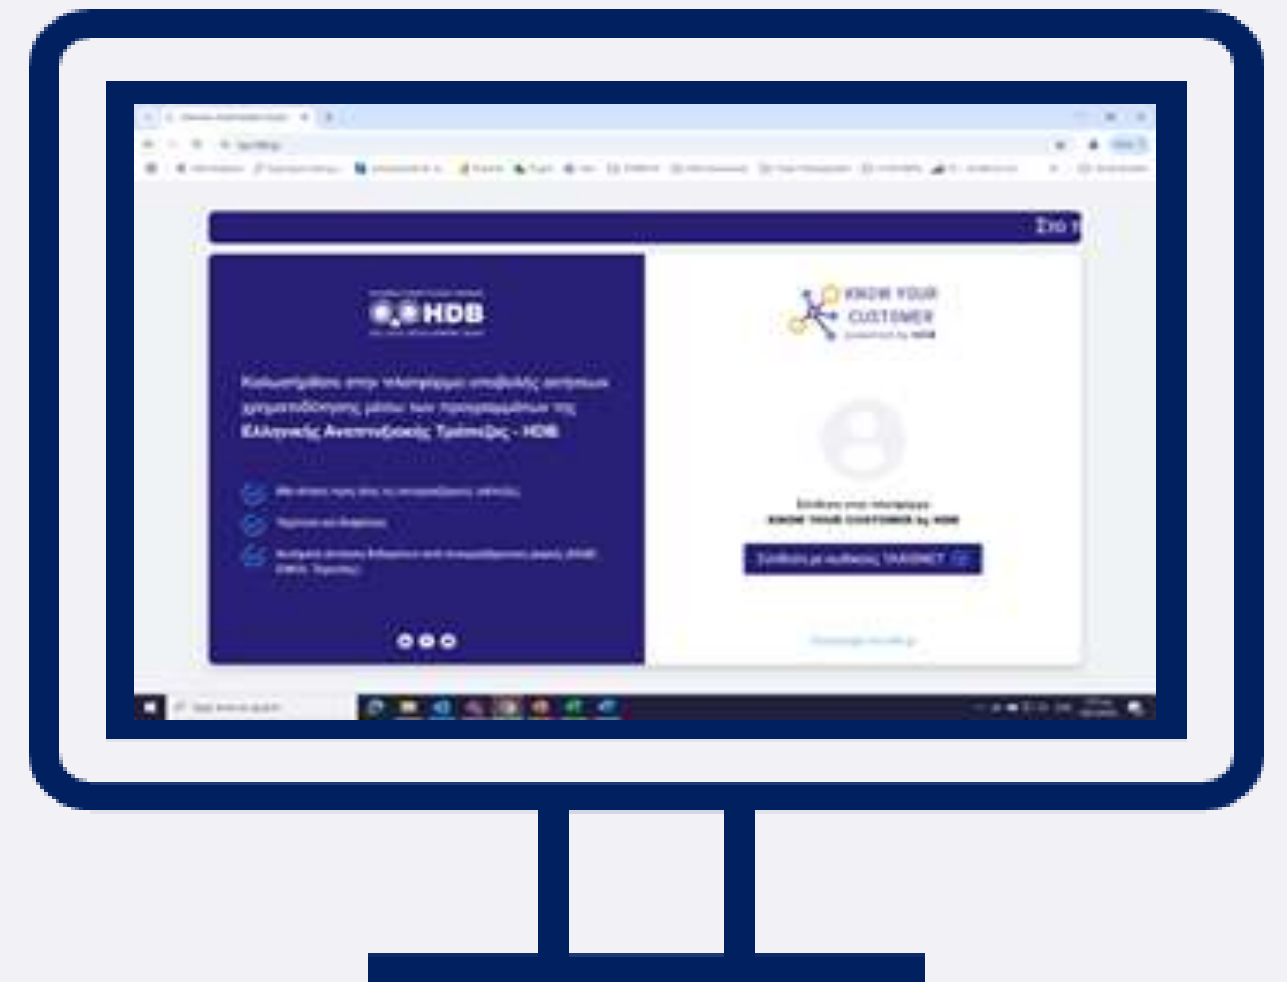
Στο τ

HDB

Καλωσορίσατε στην πλατφόρμα υποβολής αιτήσεων χρηματοδότησης μέσω των προγραμμάτων της Ελληνικής Αναπτυξιακής Τράπεζας - HDB

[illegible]

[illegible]

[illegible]

KNOW YOUR CUSTOMER powered by HDB

Σύνδεση στην πλατφόρμα
KNOW YOUR CUSTOMER by HDB

Σύνδεση με κωδικούς TAXISNET

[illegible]